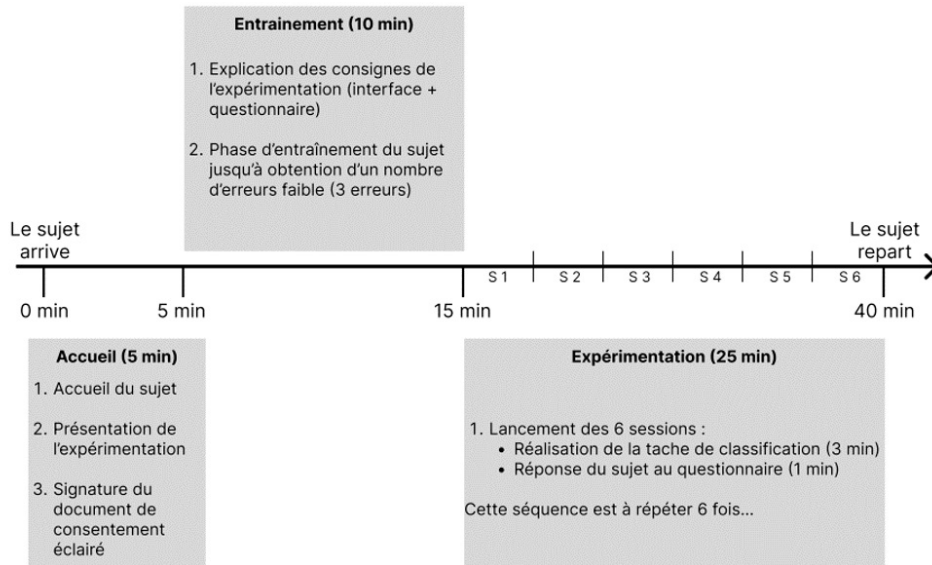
Entrainement (10 min)

1. Explication des consignes de l'expérimentation (interface + questionnaire)

2. Phase d'entraînement du sujet jusqu'à obtention d'un nombre d'erreurs faible (3 erreurs)

Le sujet arrive

Le sujet repart

S 1 S 2 S 3 S 4 S 5 S 6

0 min 5 min 15 min 40 min

Accueil (5 min)

1. Accueil du sujet

2. Présentation de l'expérimentation

3. Signature du document de consentement éclairé

Expérimentation (25 min)

1. Lancement des 6 sessions :
• Réalisation de la tache de classification (3 min)
• Réponse du sujet au questionnaire (1 min)

Cette séquence est à répéter 6 fois...